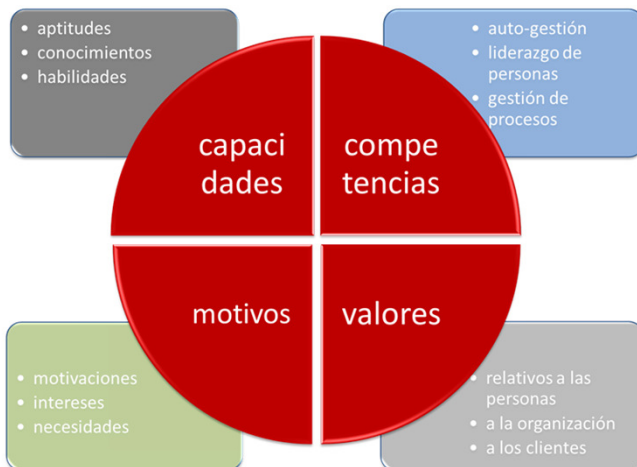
- aptitudes
- conocimientos
- habilidades

- auto-gestión
- liderazgo de personas
- gestión de procesos

capaci dades

compe tencias

motivos

valores

- motivaciones
- intereses
- necesidades

- relativos a las personas
- a la organización
- a los clientes